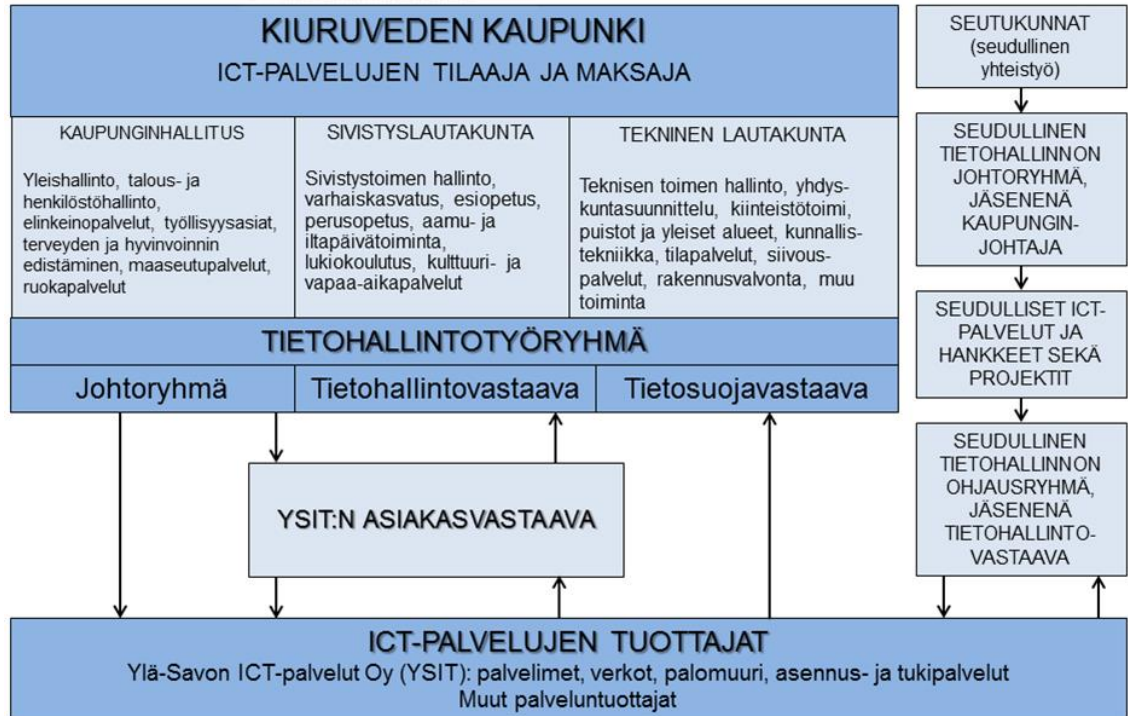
KIURUVEDEN KAUPUNKI

ICT-PALVELUJEN TILAAJA JA MAKSAJA

KAUPUNGINHALLITUS

Yleishallinto, talous- ja henkilöstöhallinto, elinkeinopalvelut, työllisyysasiat, terveyden ja hyvinvoinnin edistäminen, maaseutupalvelut, ruokapalvelut

SIVISTYSLAUTAKUNTA

Sivistystoimen hallinto, varhaiskasvatus, esiopetus, perusopetus, aamu- ja iltapäivätoiminta, lukiokoulutus, kulttuuri- ja vapaa-aikapalvelut

TEKNINEN LAUTAKUNTA

Teknisen toimen hallinto, yhdyskuntasuunnittelu, kiinteistötoimi, puistot ja yleiset alueet, kunnallistekniikka, tilapalvelut, siivouspalvelut, rakennusvalvonta, muu toiminta

TIETOHALLINTOTYÖRYHMÄ

Johtoryhmä

Tietohallintovastaava

Tietosuojavastaava

YSIT:N ASIAKASVASTAAVA

SEUTUKUNNAT (seudullinen yhteistyö)

SEUDULLINEN TIETOHALLINNON JOHTORYHMÄ, JÄSENENÄ KAUPUNGINJOHTAJA

SEUDULLISET ICT-PALVELUT JA HANKKEET SEKÄ PROJEKTIT

SEUDULLINEN TIETOHALLINNON OHJAUSRYHMÄ, JÄSENENÄ TIETOHALLINTOVASTAAVA

ICT-PALVELUJEN TUOTTAJAT

Ylä-Savon ICT-palvelut Oy (YSIT): palvelimet, verkot, palomuuri, asennus- ja tukipalvelut
Muut palveluntuottajat